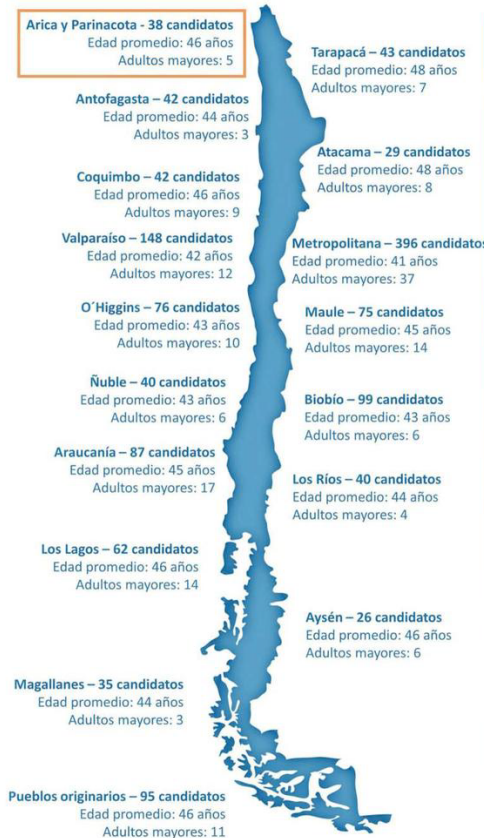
Arica y Parinacota - 38 candidatos
Edad promedio: 46 años
Adultos mayores: 5

Tarapacá – 43 candidatos
Edad promedio: 48 años
Adultos mayores: 7

Antofagasta – 42 candidatos
Edad promedio: 44 años
Adultos mayores: 3

Atacama – 29 candidatos
Edad promedio: 48 años
Adultos mayores: 8

Coquimbo – 42 candidatos
Edad promedio: 46 años
Adultos mayores: 9

Valparaíso – 148 candidatos
Edad promedio: 42 años
Adultos mayores: 12

Metropolitana – 396 candidatos
Edad promedio: 41 años
Adultos mayores: 37

O´Higgins – 76 candidatos
Edad promedio: 43 años
Adultos mayores: 10

Maule – 75 candidatos
Edad promedio: 45 años
Adultos mayores: 14

Ñuble – 40 candidatos
Edad promedio: 43 años
Adultos mayores: 6

Biobío – 99 candidatos
Edad promedio: 43 años
Adultos mayores: 6

Araucanía – 87 candidatos
Edad promedio: 45 años
Adultos mayores: 17

Los Ríos – 40 candidatos
Edad promedio: 44 años
Adultos mayores: 4

Los Lagos – 62 candidatos
Edad promedio: 46 años
Adultos mayores: 14

Aysén – 26 candidatos
Edad promedio: 46 años
Adultos mayores: 6

Magallanes – 35 candidatos
Edad promedio: 44 años
Adultos mayores: 3

Pueblos originarios – 95 candidatos
Edad promedio: 46 años
Adultos mayores: 11